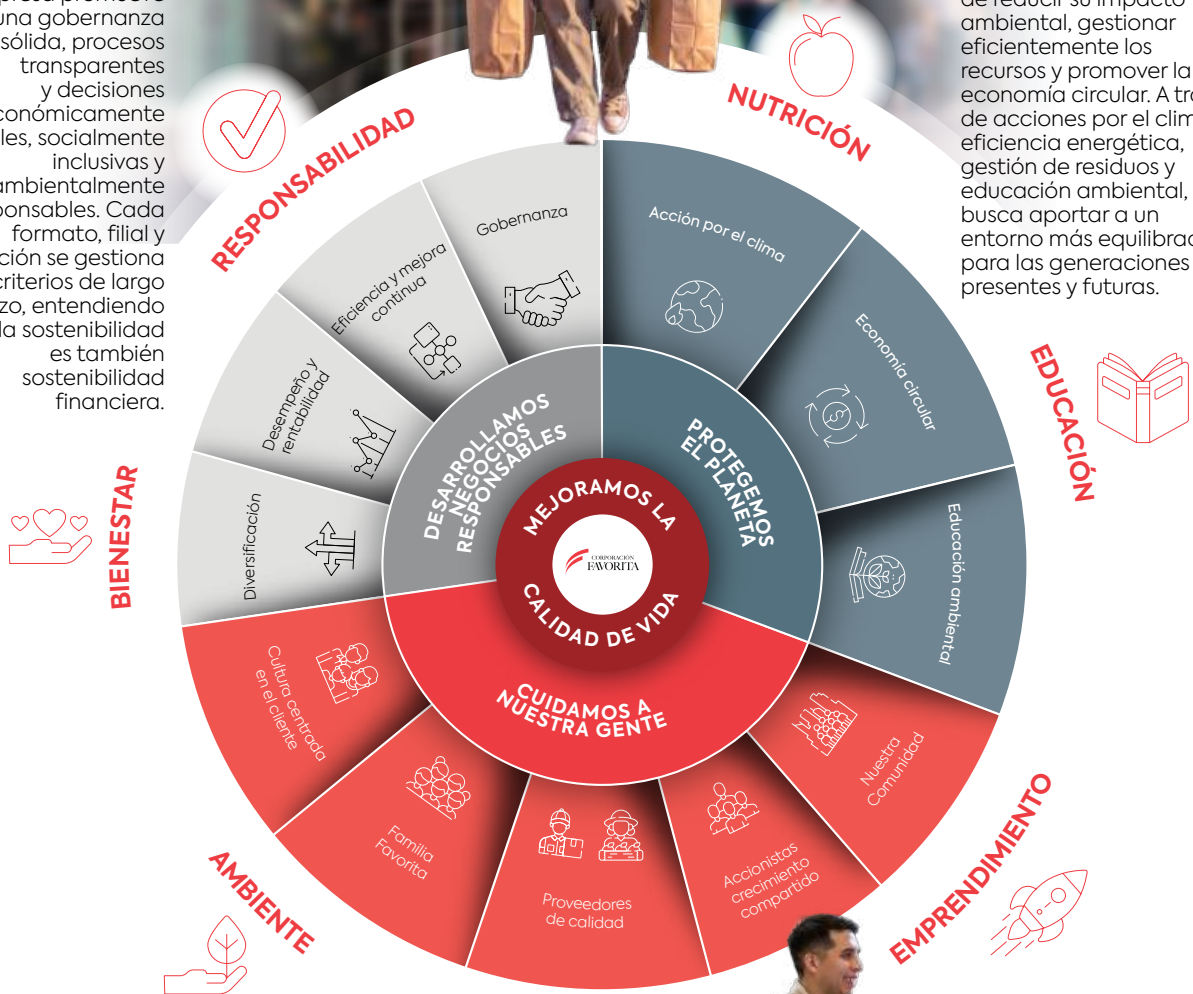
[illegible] promueve una gobernanza sólida, procesos transparentes y decisiones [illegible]conómicamente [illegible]les, socialmente inclusivas y ambientalmente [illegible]ponsables. Cada formato, filial y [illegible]ción se gestiona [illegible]criterios de largo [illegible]zo, entendiendo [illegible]la sostenibilidad es también sostenibilidad financiera.

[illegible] de reducir su impacto ambiental, gestionar eficientemente los recursos y promover la economía circular. A tra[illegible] de acciones por el clim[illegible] eficiencia energética, gestión de residuos y educación ambiental, busca aportar a un entorno más equilibrad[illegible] para las generaciones presentes y futuras.

RESPONSABILIDAD

NUTRICIÓN

EDUCACIÓN

BIENESTAR

AMBIENTE

EMPRENDIMIENTO

Gobernanza

Eficiencia y mejora continua

Desempeño y rentabilidad

Diversificación

Acción por el clima

Economía circular

Educación ambiental

Cultura centrada en el cliente

Familia Favorita

Proveedores de calidad

Accionistas crecimiento compartido

Nuestra Comunidad

DESARROLLAMOS NEGOCIOS RESPONSABLES

PROTEGEMOS EL PLANETA

CUIDAMOS A NUESTRA GENTE

MEJORAMOS LA CALIDAD DE VIDA

CORPORACIÓN FAVORITA